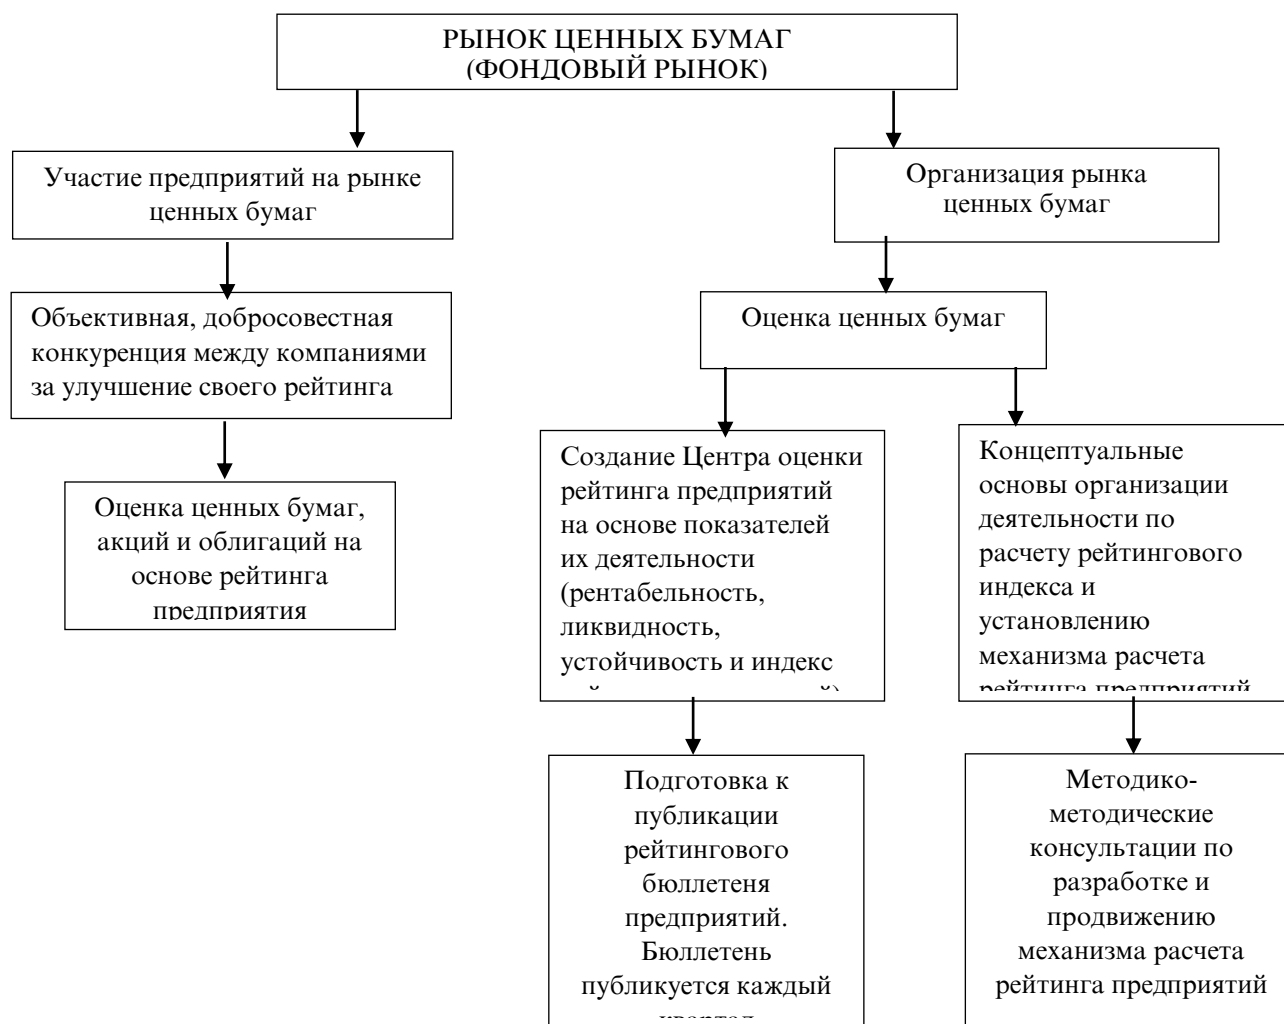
РЫНОК ЦЕННЫХ БУМАГ
(ФОНДОВЫЙ РЫНОК)

Участие предприятий на рынке ценных бумаг

Объективная, добросовестная конкуренция между компаниями за улучшение своего рейтинга

Оценка ценных бумаг, акций и облигаций на основе рейтинга предприятия

Организация рынка ценных бумаг

Оценка ценных бумаг

Создание Центра оценки рейтинга предприятий на основе показателей их деятельности (рентабельность, ликвидность, устойчивость и индекс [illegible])

Концептуальные основы организации деятельности по расчету рейтингового индекса и установлению механизма расчета рейтинга предприятий

Подготовка к публикации рейтингового бюллетеня предприятий. Бюллетень публикуется каждый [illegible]

Методико-методические консультации по разработке и продвижению механизма расчета рейтинга предприятий